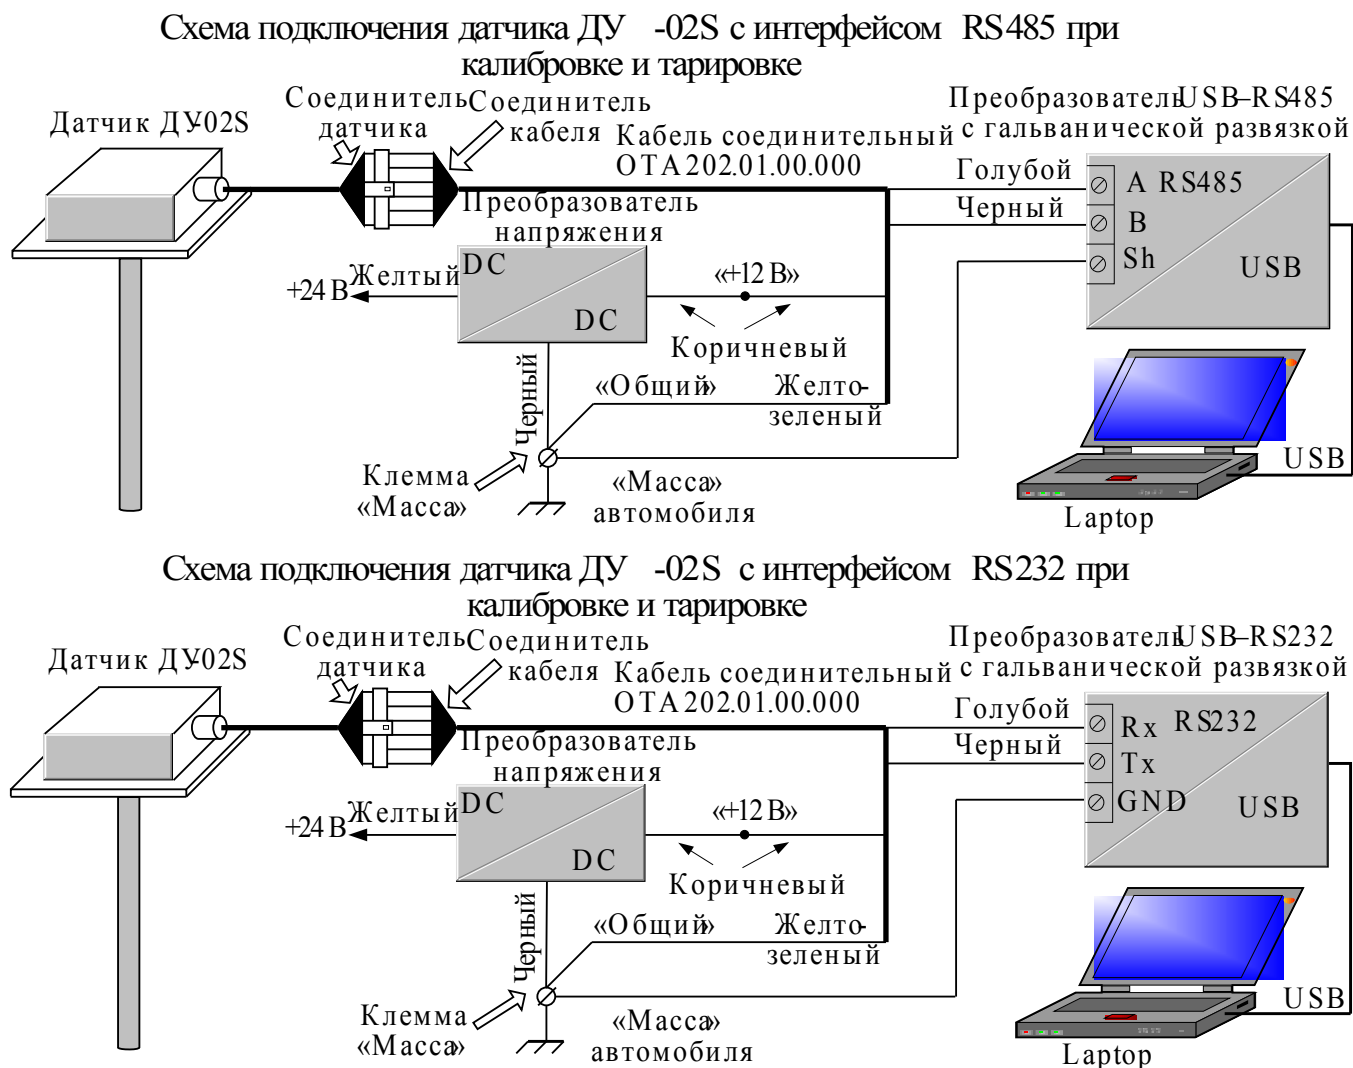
Схема подключения датчика ДУ -02S с интерфейсом RS485 при калибровке и тарировке

Датчик ДУ-02S
Соединитель датчика
Соединитель кабеля
Кабель соединительный ОТА202.01.00.000
Преобразователь USB–RS485 с гальванической развязкой
Голубой
Черный
A RS485
B
Sh
USB
Преобразователь напряжения
+24 В
Желтый
DC
DC
«+12 В»
Коричневый
Черный
«Общий»
Желто-зеленый
Клемма «Масса»
«Масса» автомобиля
USB
Laptop

Схема подключения датчика ДУ -02S с интерфейсом RS232 при калибровке и тарировке

Датчик ДУ-02S
Соединитель датчика
Соединитель кабеля
Кабель соединительный ОТА202.01.00.000
Преобразователь USB–RS232 с гальванической развязкой
Голубой
Черный
Rx RS232
Tx
GND
USB
Преобразователь напряжения
+24 В
Желтый
DC
DC
«+12 В»
Коричневый
Черный
«Общий»
Желто-зеленый
Клемма «Масса»
«Масса» автомобиля
USB
Laptop